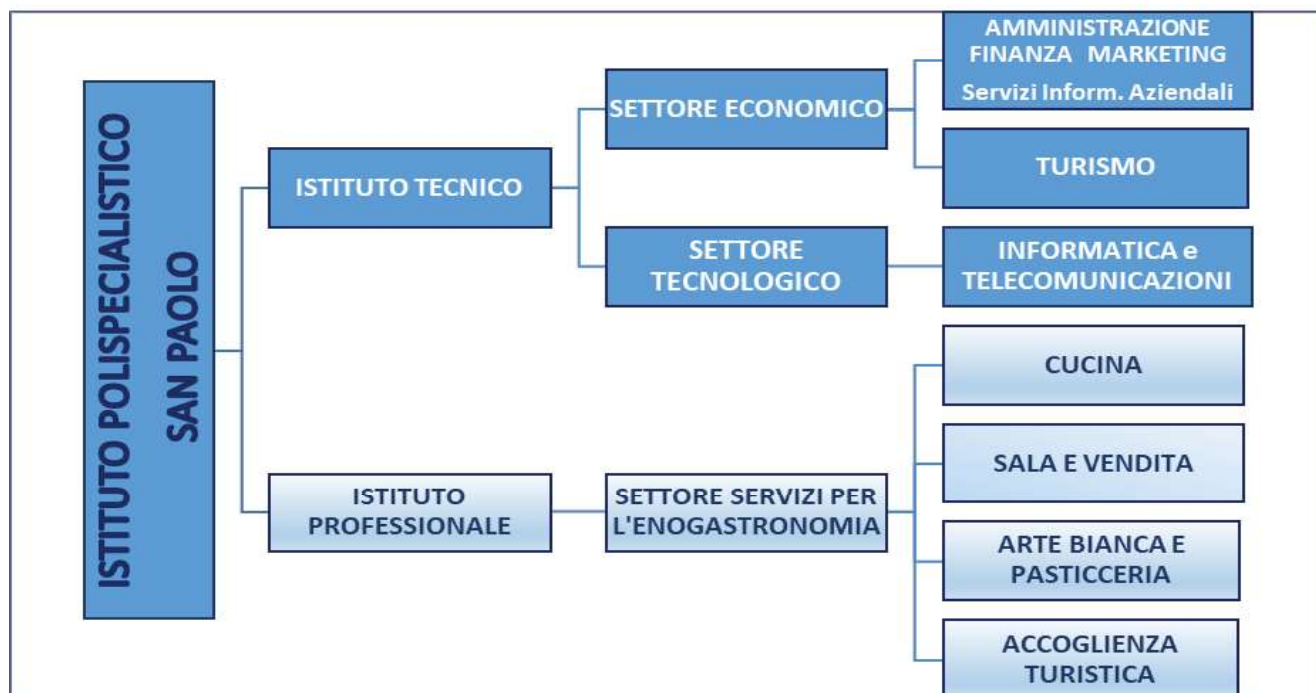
ISTITUTO POLISPECIALISTICO SAN PAOLO

ISTITUTO TECNICO

SETTORE ECONOMICO

AMMINISTRAZIONE FINANZA MARKETING
Servizi Inform. Aziendali

TURISMO

SETTORE TECNOLOGICO

INFORMATICA e TELECOMUNICAZIONI

ISTITUTO PROFESSIONALE

SETTORE SERVIZI PER L'ENOGASTRONOMIA

CUCINA

SALA E VENDITA

ARTE BIANCA E PASTICCERIA

ACCOGLIENZA TURISTICA